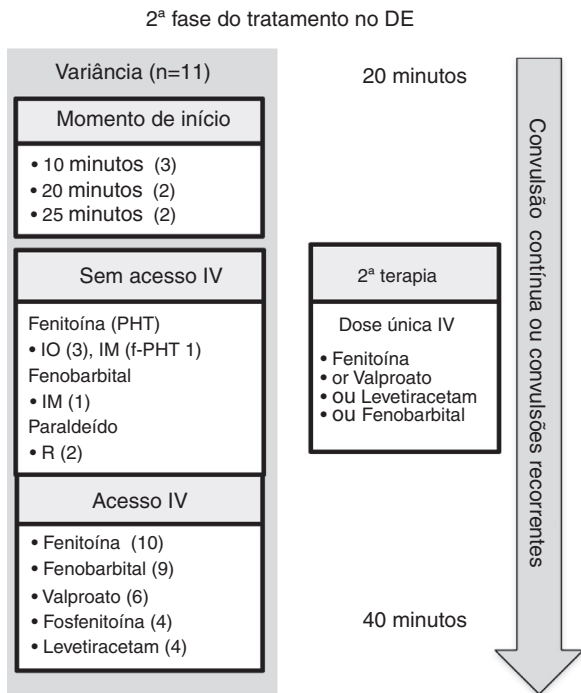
2ª fase do tratamento no DE

Variância (n=11)

Momento de início

• 10 minutos (3)
• 20 minutos (2)
• 25 minutos (2)

Sem acesso IV

Fenitoína (PHT)
• IO (3), IM (f-PHT 1)
Fenobarbital
• IM (1)
Paraldeído
• R (2)

Acesso IV

• Fenitoína (10)
• Fenobarbital (9)
• Valproato (6)
• Fosfenitoína (4)
• Levetiracetam (4)

20 minutos

2ª terapia

Dose única IV

• Fenitoína
• or Valproato
• ou Levetiracetam
• ou Fenobarbital

40 minutos

Convulsão contínua ou convulsões recorrentes